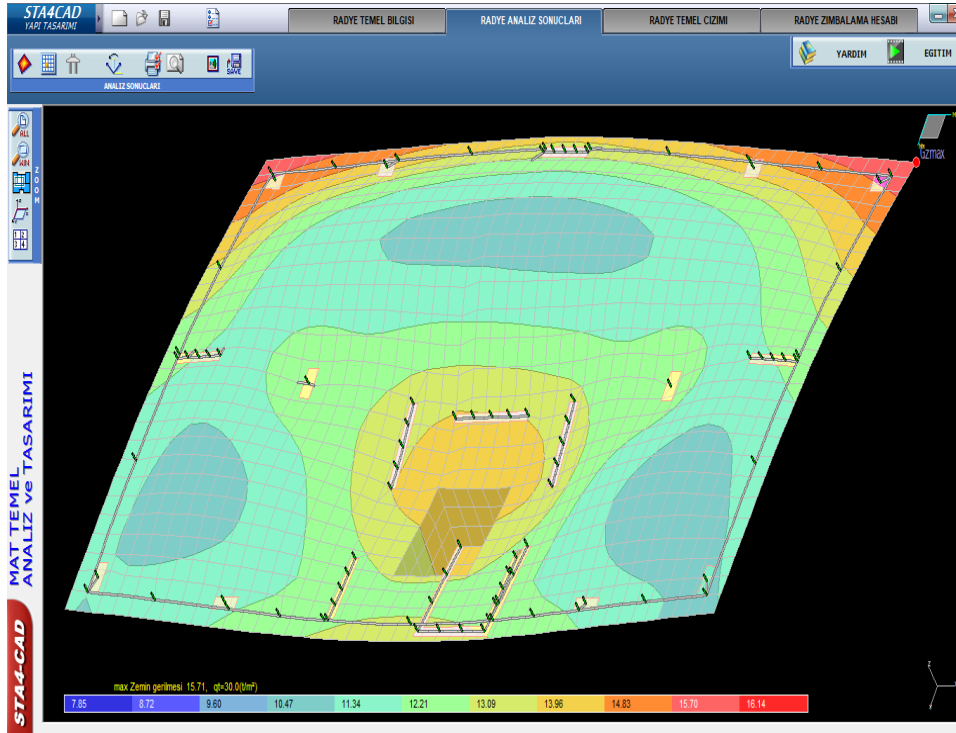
STA4CAD
YAPI TASARIMI

RADYE TEMEL BILGISI
RADYE ANALIZ SONUCLARI
RADYE TEMEL CIZIMI
RADYE ZIMBALAMA HESABI

YARDIM
EGITIM

ANALIZ SONUCLARI

ALL
ZOOM

MAT TEMEL
ANALIZ ve TASARIMI

STA4-CAD

Gzmax

max Zemin gerilmesi 15.71, qt=30.0(t/m²)

| 7.85 | 8.72 | 9.60 | 10.47 | 11.34 | 12.21 | 13.09 | 13.96 | 14.83 | 15.70 | 16.14 |
|---|---|---|---|---|---|---|---|---|---|---|